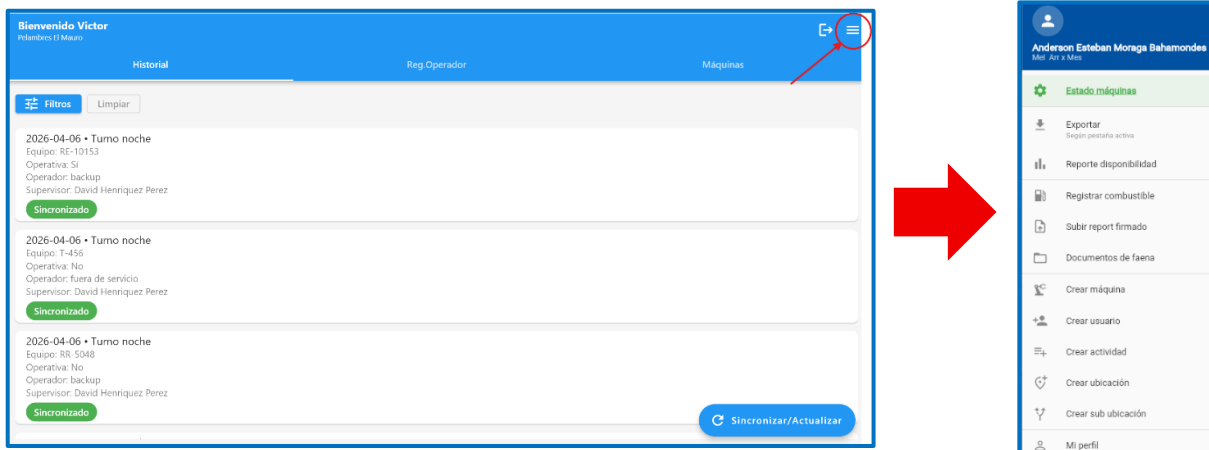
Bienvenido Victor
Pelambres El Mauro

Historial | Reg.Operador | Máquinas

Filtros | Limpiar

2026-04-06 • Turno noche
Equipo: RE-10153
Operativa: Sí
Operador: backup
Supervisor: David Henriquez Perez
Sincronizado

2026-04-06 • Turno noche
Equipo: T-456
Operativa: No
Operador: fuera de servicio
Supervisor: David Henriquez Perez
Sincronizado

2026-04-06 • Turno noche
Equipo: RR-5048
Operativa: No
Operador: backup
Supervisor: David Henriquez Perez
Sincronizado

Sincronizar/Actualizar

Anderson Esteban Moraga Bahamondes
Mel. Arr x Mes

Estado máquinas
Exportar
Según pestaña activa
Reporte disponibilidad
Registrar combustible
Subir report firmado
Documentos de faena
Crear máquina
Crear usuario
Crear actividad
Crear ubicación
Crear sub ubicación
Mi perfil